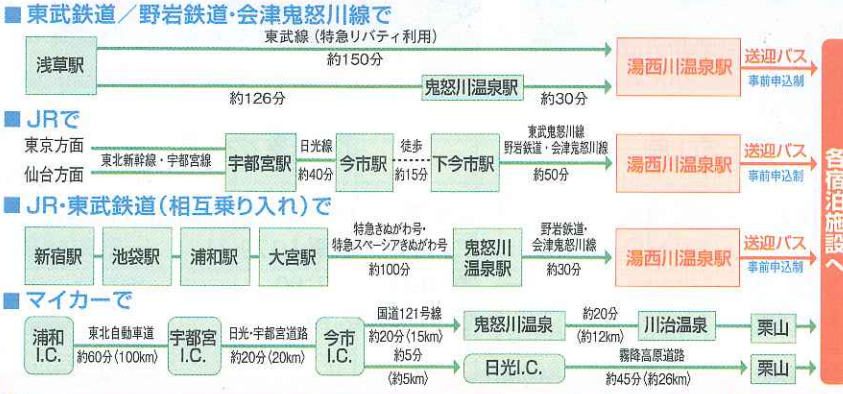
■ 東武鉄道／野岩鉄道･会津鬼怒川線で

浅草駅

東武線（特急リバティ利用）

約150分

約126分

鬼怒川温泉駅

約30分

湯西川温泉駅

送迎バス

事前申込制

■ JRで

東京方面

仙台方面

東北新幹線・宇都宮線

宇都宮駅

日光線

約40分

今市駅

徒歩

約15分

下今市駅

東武鬼怒川線

野岩鉄道・会津鬼怒川線

約50分

湯西川温泉駅

送迎バス

事前申込制

■ JR･東武鉄道（相互乗り入れ）で

新宿駅

池袋駅

浦和駅

大宮駅

特急きぬがわ号・

特急スペーシアきぬがわ号

約100分

鬼怒川温泉駅

野岩鉄道・

会津鬼怒川線

約30分

湯西川温泉駅

送迎バス

事前申込制

■ マイカーで

浦和 I.C.

東北自動車道

約60分（100km）

宇都宮 I.C.

日光・宇都宮道路

約20分（20km）

今市 I.C.

国道121号線

約20分（15km）

鬼怒川温泉

約20分

（約12km）

川治温泉

栗山

約5分

（約5km）

日光I.C.

霧降高原道路

約45分（約26km）

栗山

各宿泊施設へ